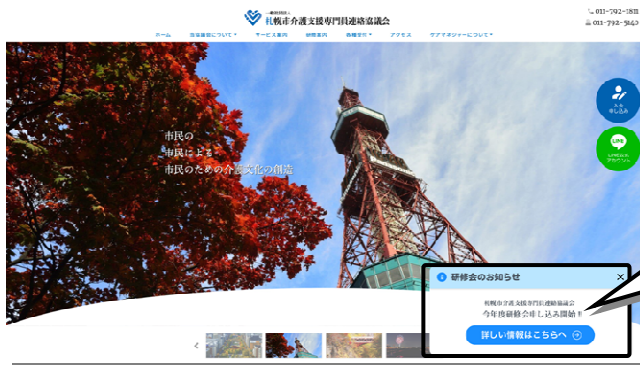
一般社団法人
札幌市介護支援専門員連絡協議会

011-792-1811
011-792-5163

ホーム
協議会について
サービス案内
研修案内
各種案内
アクセス
ケアマネジャーについて

市民の
市民による
市民のための介護文化の創造

入会
申し込み

LINE
公式アカウント

研修会のお知らせ
×
札幌市介護支援専門員連絡協議会
今年度研修会申し込み開始!!
詳しい情報はこちらへ